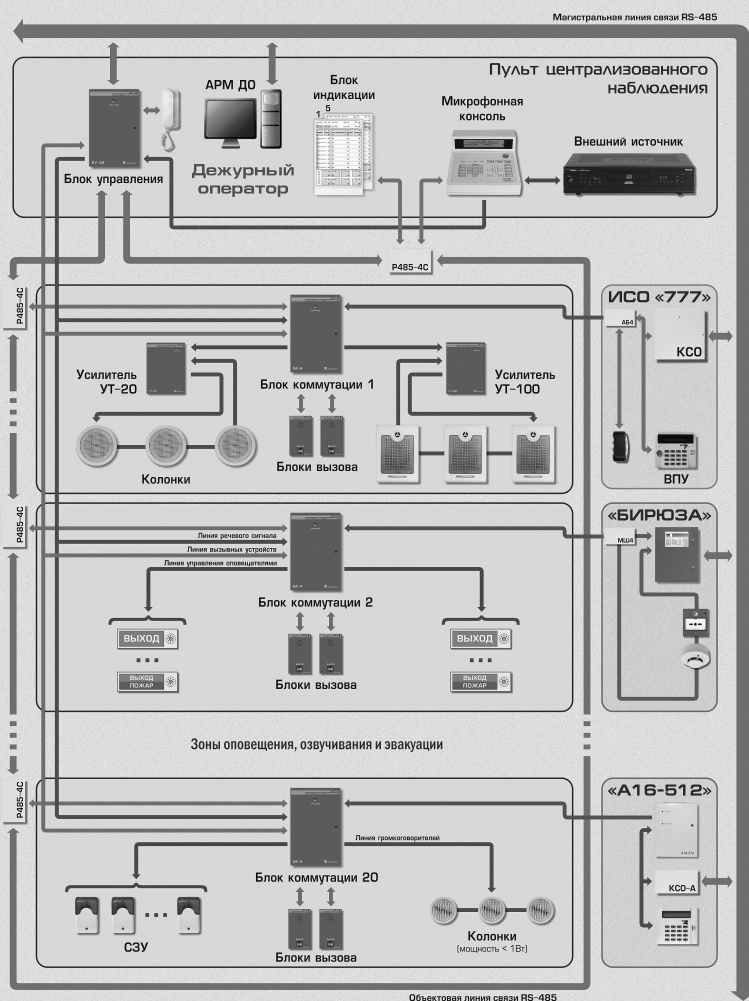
Магистральная линия связи RS-485

Пульт централизованного наблюдения

АРМ ДО

Блок индикации

1

5

Микрофонная консоль

Внешний источник

Блок управления

Дежурный оператор

Р485-4С

Р485-4С

ИСО «777»

АБ4

КСО

ВПУ

Усилитель УТ-20

Блок коммутации 1

Усилитель УТ-100

Колонки

Блоки вызова

Р485-4С

«БИРЮЗА»

МШ4

Линия речевого сигнала

Линия вызывных устройств

Линия управления оповещателями

Блок коммутации 2

ВЫХОД

ВЫХОД

...

...

ВЫХОД ПОЖАР

ВЫХОД ПОЖАР

Блоки вызова

Зоны оповещения, озвучивания и эвакуации

Р485-4С

«А16-512»

Линия громкоговорителей

Блок коммутации 20

КСО-А

СЗУ

Колонки (мощность < 1Вт)

Блоки вызова

Объектовая линия связи RS-485